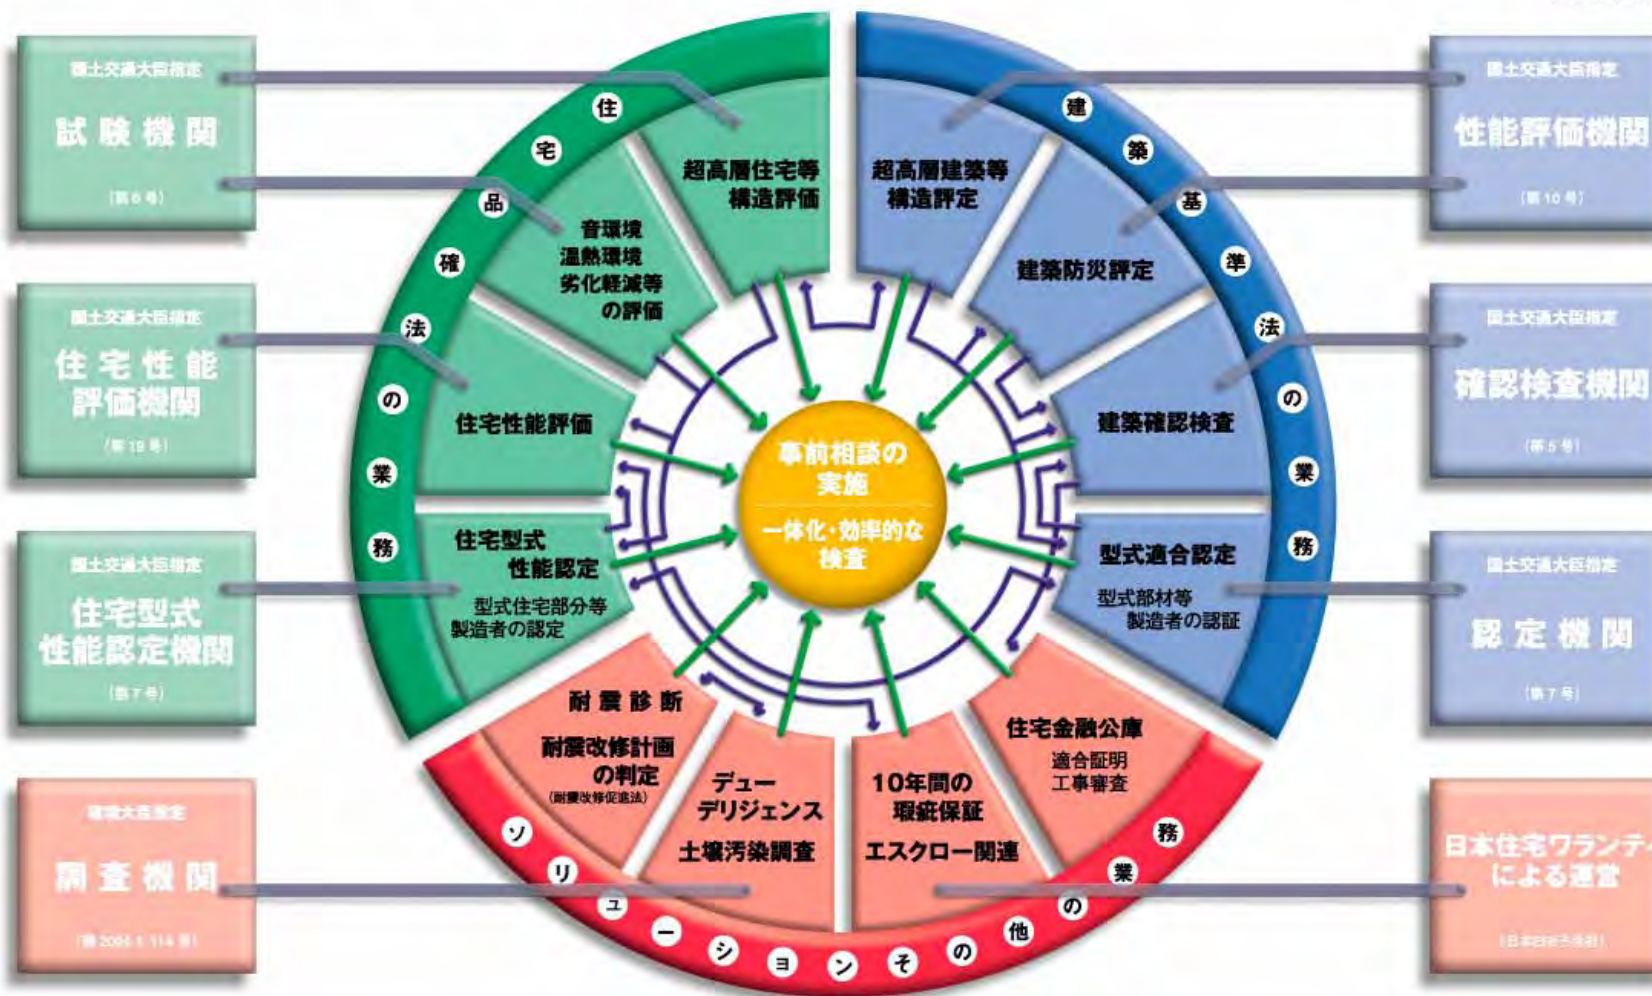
国土交通大臣指定
試験機関
(第6号)

国土交通大臣指定
住宅性能評価機関
(第19号)

国土交通大臣指定
住宅型式性能認定機関
(第7号)

環境大臣指定
調査機関
([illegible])

住宅品確法の業務

超高層住宅等構造評価

音環境
温熱環境
劣化軽減等の評価

住宅性能評価

住宅型式性能認定
型式住宅部分等製造者の認定

建築基準法の業務

超高層建築等構造評定

建築防災評定

建築確認検査

型式適合認定
型式部材等製造者の認証

事前相談の実施
一体化・効率的な検査

耐震診断
耐震改修計画の判定
(耐震改修促進法)

デューデリジェンス
土壌汚染調査

10年間の瑕疵保証
エスクロー関連

住宅金融公庫
適合証明
工事審査

ソリューションその他の業務

国土交通大臣指定
性能評価機関
(第10号)

国土交通大臣指定
確認検査機関
(第5号)

国土交通大臣指定
認定機関
(第7号)

日本住宅ワランティによる運営
([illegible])